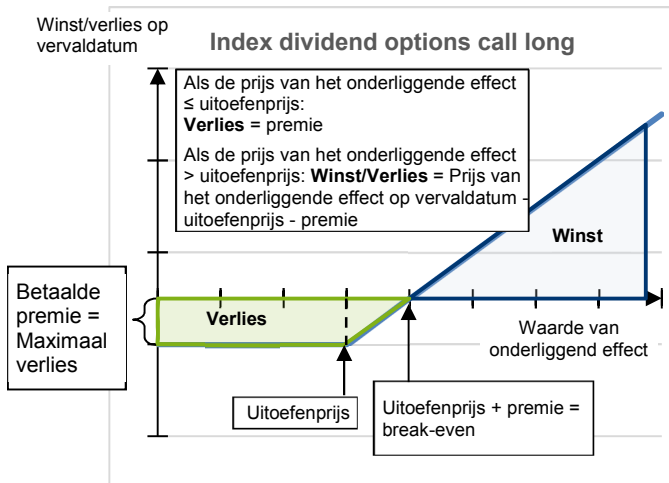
Winst/verlies op vervaldatum

Index dividend options call long

Als de prijs van het onderliggende effect ≤ uitoefenprijs:
**Verlies** = premie

Als de prijs van het onderliggende effect > uitoefenprijs: **Winst/Verlies** = Prijs van het onderliggende effect op vervaldatum - uitoefenprijs - premie

Winst

Betaalde premie = Maximaal verlies

Verlies

Waarde van onderliggend effect

Uitoefenprijs

Uitoefenprijs + premie = break-even